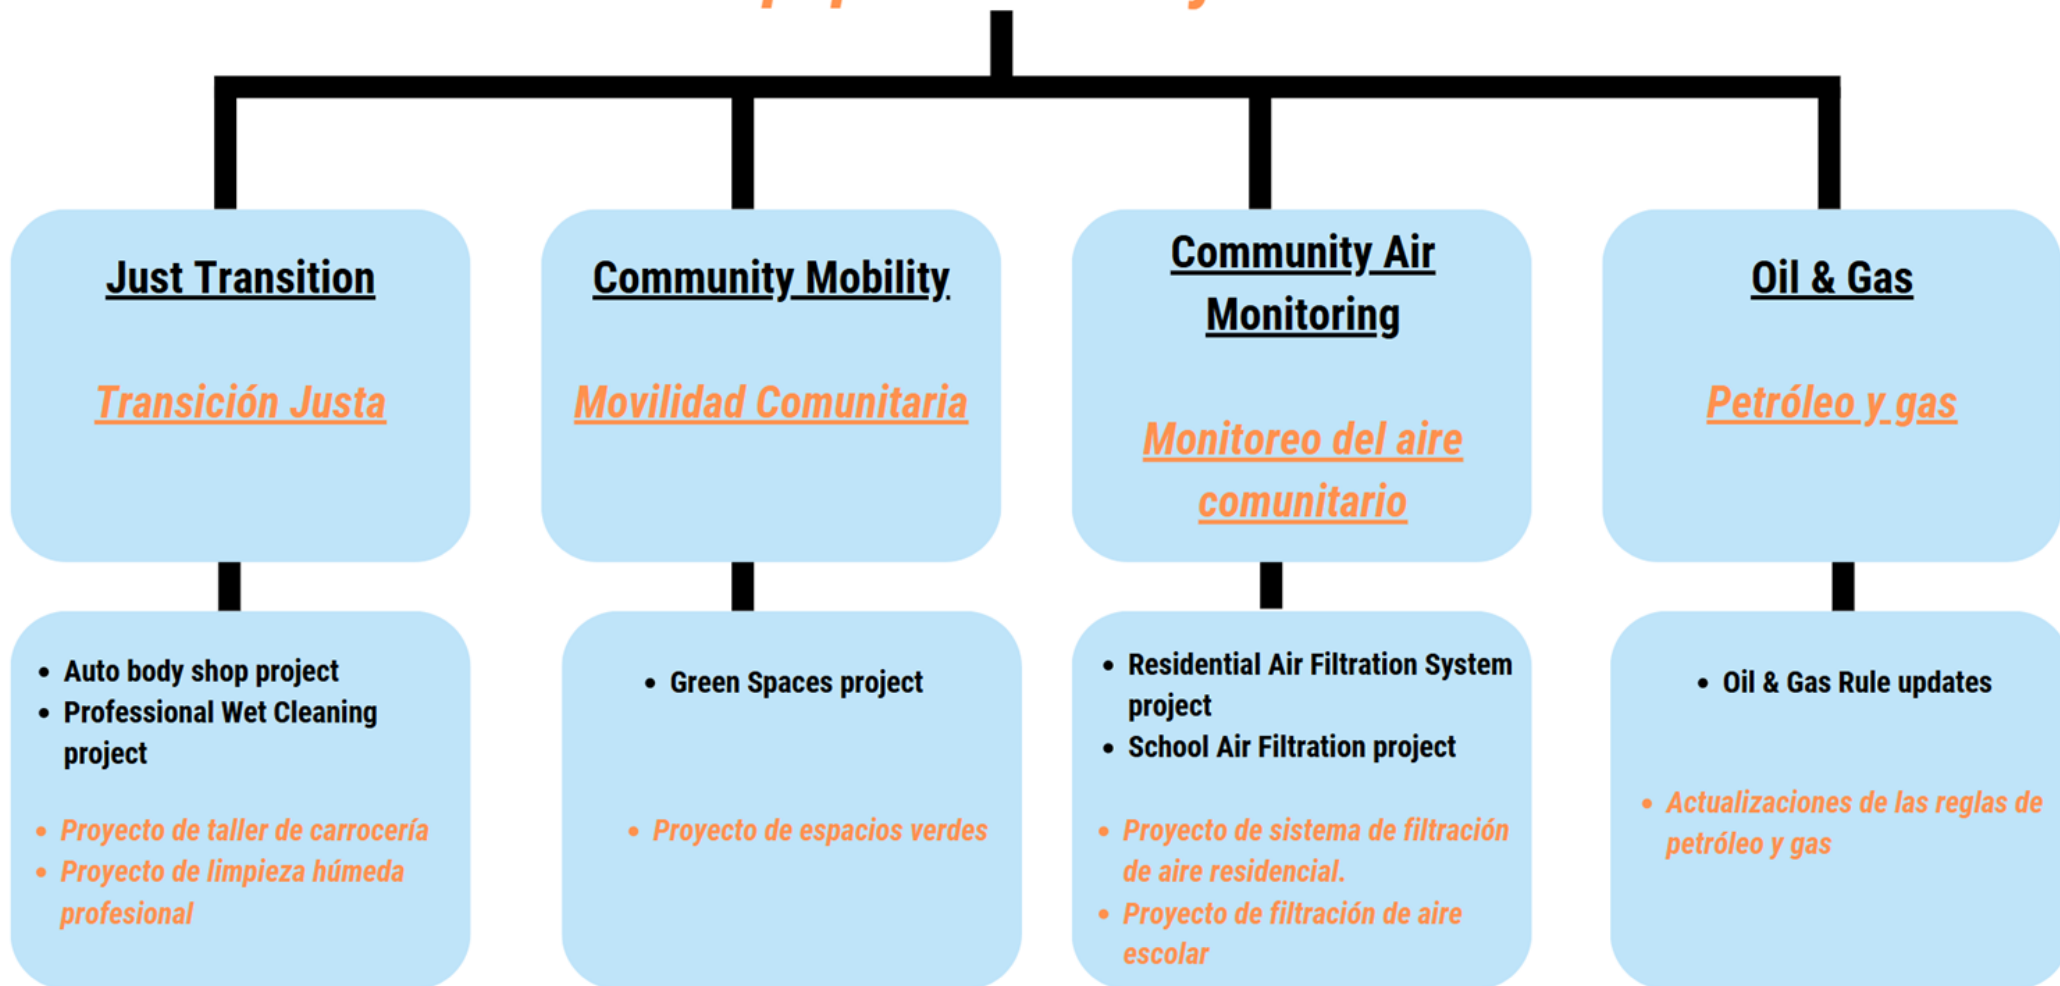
Just Transition

Transición Justa

Community Mobility

Movilidad Comunitaria

Community Air Monitoring

Monitoreo del aire comunitario

Oil & Gas

Petróleo y gas

- Auto body shop project
- Professional Wet Cleaning project

- Proyecto de taller de carrocería
- Proyecto de limpieza húmeda profesional

- Green Spaces project

- Proyecto de espacios verdes

- Residential Air Filtration System project
- School Air Filtration project

- Proyecto de sistema de filtración de aire residencial.
- Proyecto de filtración de aire escolar

- Oil & Gas Rule updates

- Actualizaciones de las reglas de petróleo y gas